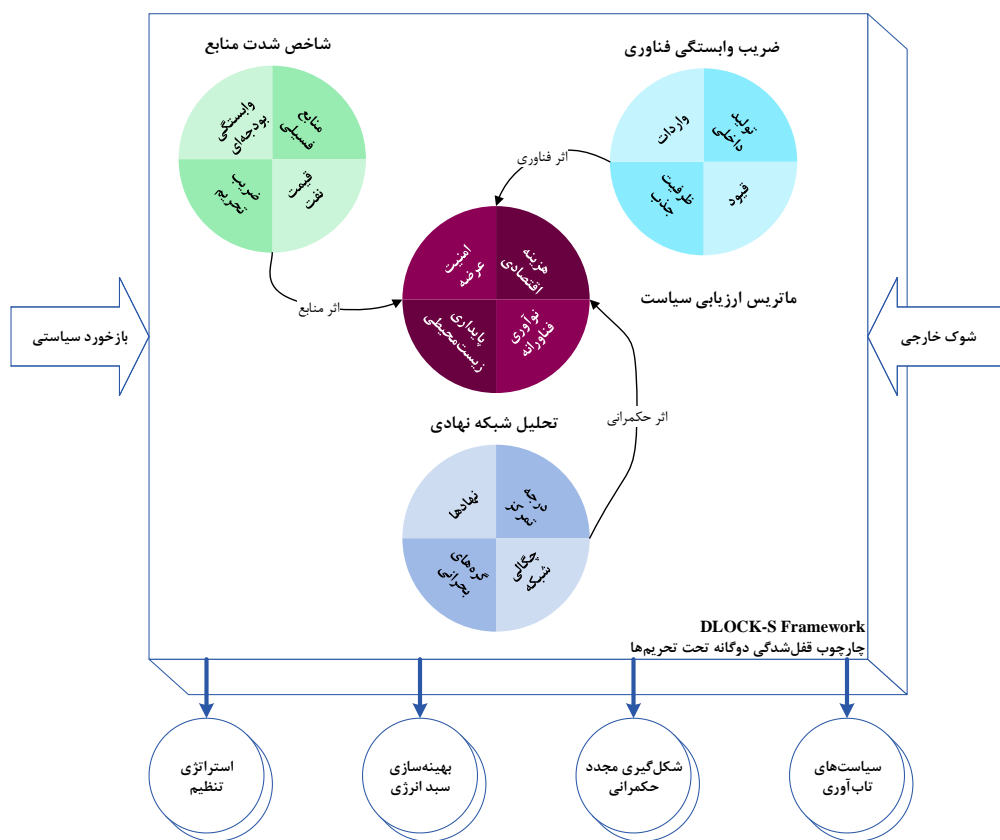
شاخص شدت منابع

منابع فسیلی

وابستگی بودجه‌ای

قیمت نفت

ضریب تحریم

ضریب وابستگی فناوری

تولید داخلی

واردات

قیود

ظرفیت جذب

اثر فناوری

هزینه اقتصادی

امنیت عرضه

نوآوری فناورانه

پایداری زیست‌محیطی

ماتریس ارزیابی سیاست

اثر منابع

بازخورد سیاستی

شوک خارجی

تحلیل شبکه نهادی

اثر حکمرانی

درجه تمرکز

نهادها

چگالی شبکه

گره‌های بحرانی

DLOCK-S Framework
چارچوب قفل‌شدگی دوگانه تحت تحریم‌ها

استراتژی تنظیم

بهینه‌سازی سبد انرژی

شکل‌گیری مجدد حکمرانی

سیاست‌های تاب‌آوری